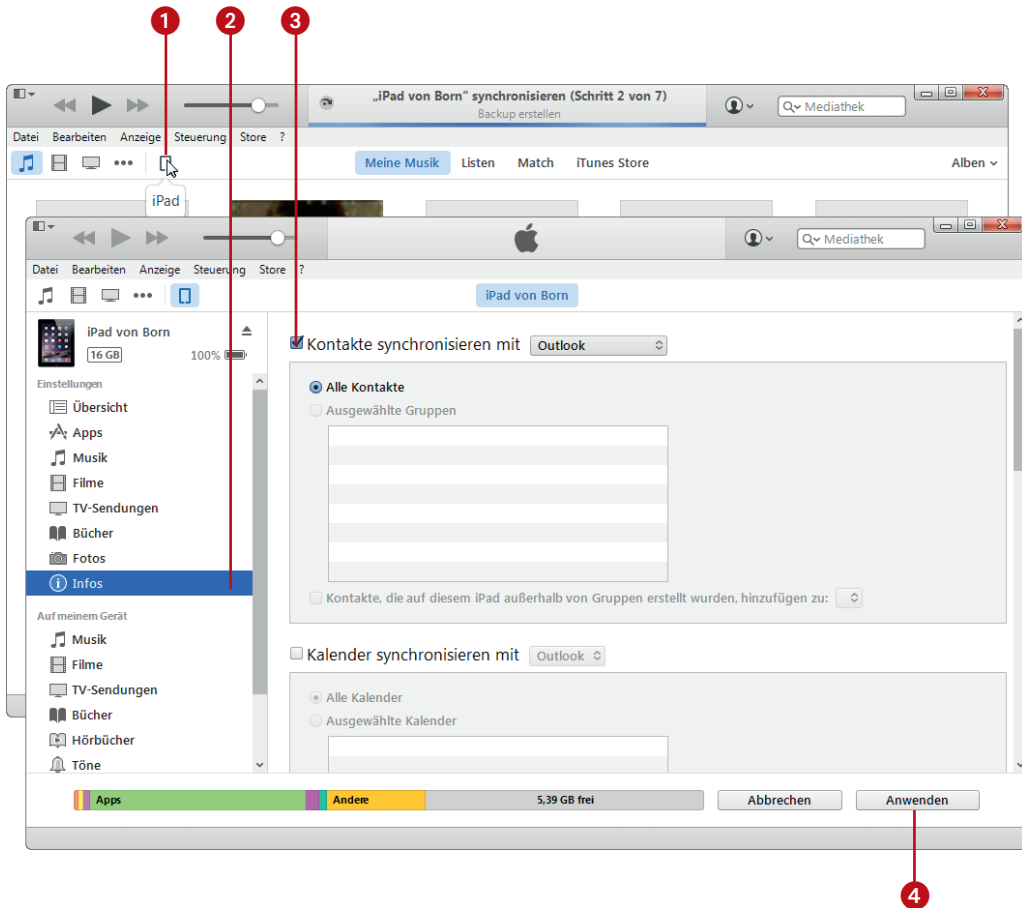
1 2 3

„iPad von Born" synchronisieren (Schritt 2 von 7)
Backup erstellen

Mediathek

Datei Bearbeiten Anzeige Steuerung Store ?

Meine Musik Listen Match iTunes Store Alben

iPad

Mediathek

Datei Bearbeiten Anzeige Steuerung Store ?

iPad von Born

iPad von Born
16 GB 100%

Einstellungen
Übersicht
Apps
Musik
Filme
TV-Sendungen
Bücher
Fotos
Infos

Auf meinem Gerät
Musik
Filme
TV-Sendungen
Bücher
Hörbücher
Töne

Kontakte synchronisieren mit Outlook

Alle Kontakte
Ausgewählte Gruppen

Kontakte, die auf diesem iPad außerhalb von Gruppen erstellt wurden, hinzufügen zu:

Kalender synchronisieren mit Outlook

Alle Kalender
Ausgewählte Kalender

Apps Andere 5,39 GB frei

Abbrechen Anwenden

4